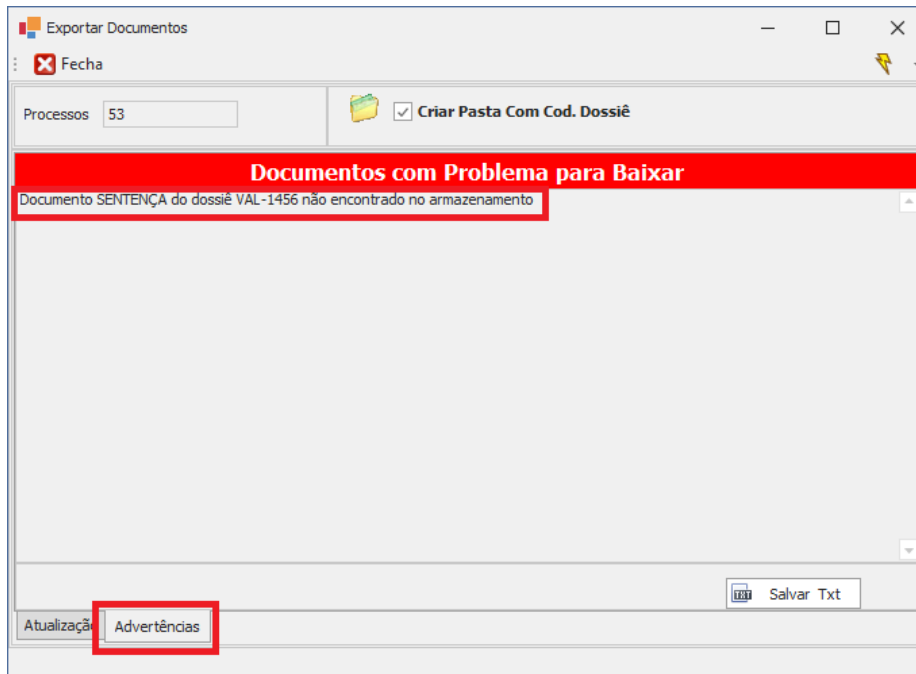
Exportar Documentos

Fecha

Processos 53

Criar Pasta Com Cod. Dossiê

Documentos com Problema para Baixar

Documento SENTENÇA do dossiê VAL-1456 não encontrado no armazenamento

Salvar Txt

Atualizaçã

Advertências